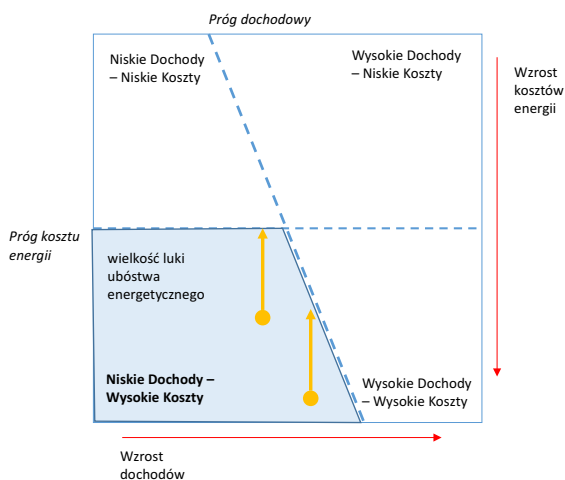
Próg dochodowy

Niskie Dochody – Niskie Koszty

Wysokie Dochody – Niskie Koszty

Wzrost kosztów energii

Próg kosztu energii

wielkość luki ubóstwa energetycznego

Niskie Dochody – Wysokie Koszty

Wysokie Dochody – Wysokie Koszty

Wzrost dochodów